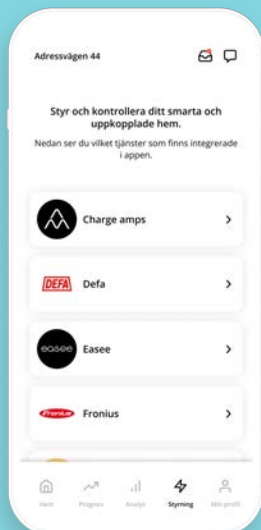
Adressvägen 44

Styr och kontrollera ditt smarta och uppkopplade hem.

Nedan ser du vilket tjänster som finns integrerade i appen.

Charge amps
>

DEFA
Defa
>

easee
Easee
>

Fronius
Fronius
>

Hem
Progress
Analys
Styrning
Min profil